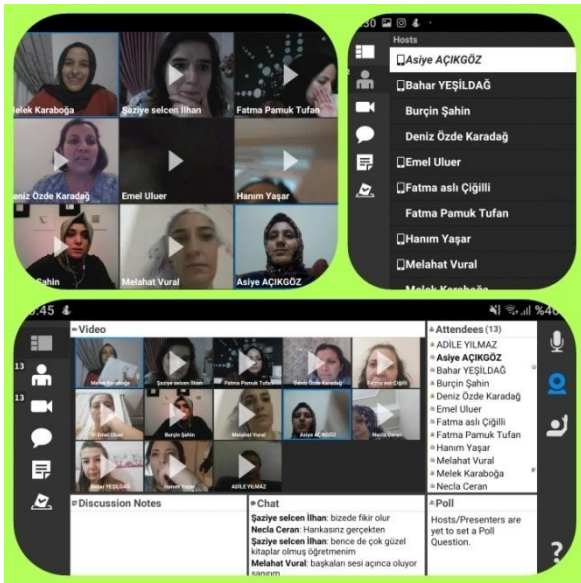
Melek Karaboğa
Şaziye selcen İlhan
Fatma Pamuk Tufan
Deniz Özde Karadağ
Emel Uluer
Hanım Yaşar
Şahin
Melahat Vural
Asiye AÇIKGÖZ

30
Hosts
Asiye AÇIKGÖZ
Bahar YEŞİLDAĞ
Burçin Şahin
Deniz Özde Karadağ
Emel Uluer
Fatma aslı Çiğili
Fatma Pamuk Tufan
Hanım Yaşar
Melahat Vural
Melek Karaboğa

8:45
%46
13
13
Video
Melek Karaboğa
Şaziye selcen İlhan
Fatma Pamuk Tufan
Deniz Özde Karadağ
Fatma aslı Çiğili
Emel Uluer
Burçin Şahin
Melahat Vural
Asiye AÇIKGÖZ
Necla Ceran
Bahar Yeşildağ
Hanım Yaşar
ADİLE YILMAZ

Attendees (13)
ADİLE YILMAZ
Asiye AÇIKGÖZ
Bahar YEŞİLDAĞ
Burçin Şahin
Deniz Özde Karadağ
Emel Uluer
Fatma aslı Çiğili
Fatma Pamuk Tufan
Hanım Yaşar
Melahat Vural
Melek Karaboğa
Necla Ceran

Discussion Notes

Chat
Şaziye selcen İlhan: bizede fikir olur
Necla Ceran: Hankasınız gerçekten
Şaziye selcen İlhan: bence de çok güzel kitaplar olmuş öğretmenim
Melahat Vural: başkaları sesi açınca oluyor sanırım

Poll
Hosts/Presenters are yet to set a Poll Question.